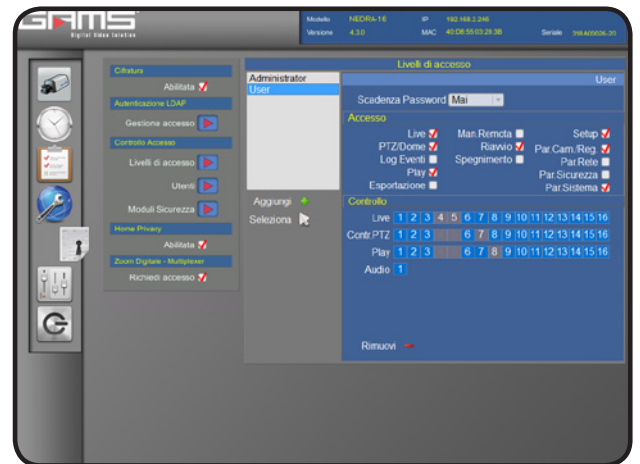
GAMS
Digital Video Solution

Modello NEDRA-16
Versione 4.3.0
IP 192.168.2.246
MAC 40:D8:55:03:28:3B
Seriale 318A0026-20

Cifratura
Abilitata
Autenticazione LDAP
Gestione accesso
Controllo Accesso
Livelli di accesso
Utenti
Moduli Sicurezza
Home Privacy
Abilitata
Zoom Digitale - Multiplexer
Richiedi accesso

Livelli di accesso
Administrator
User
Aggiungi
Seleziona

User
Scadenza Password Mai
Accesso
Live
PTZ/Dome
Log Eventi
Play
Esportazione
Man.Remota
Riavvio
Spegnimento
Setup
Par.Cam./Reg.
Par.Rete
Par.Sicurezza
Par.Sistema
Controllo
Live 1 2 3 4 5 6 7 8 9 10 11 12 13 14 15 16
Contr.PTZ 1 2 3 6 7 8 9 10 11 12 13 14 15 16
Play 1 2 3 6 7 8 9 10 11 12 13 14 15 16
Audio 1
Rimuovi